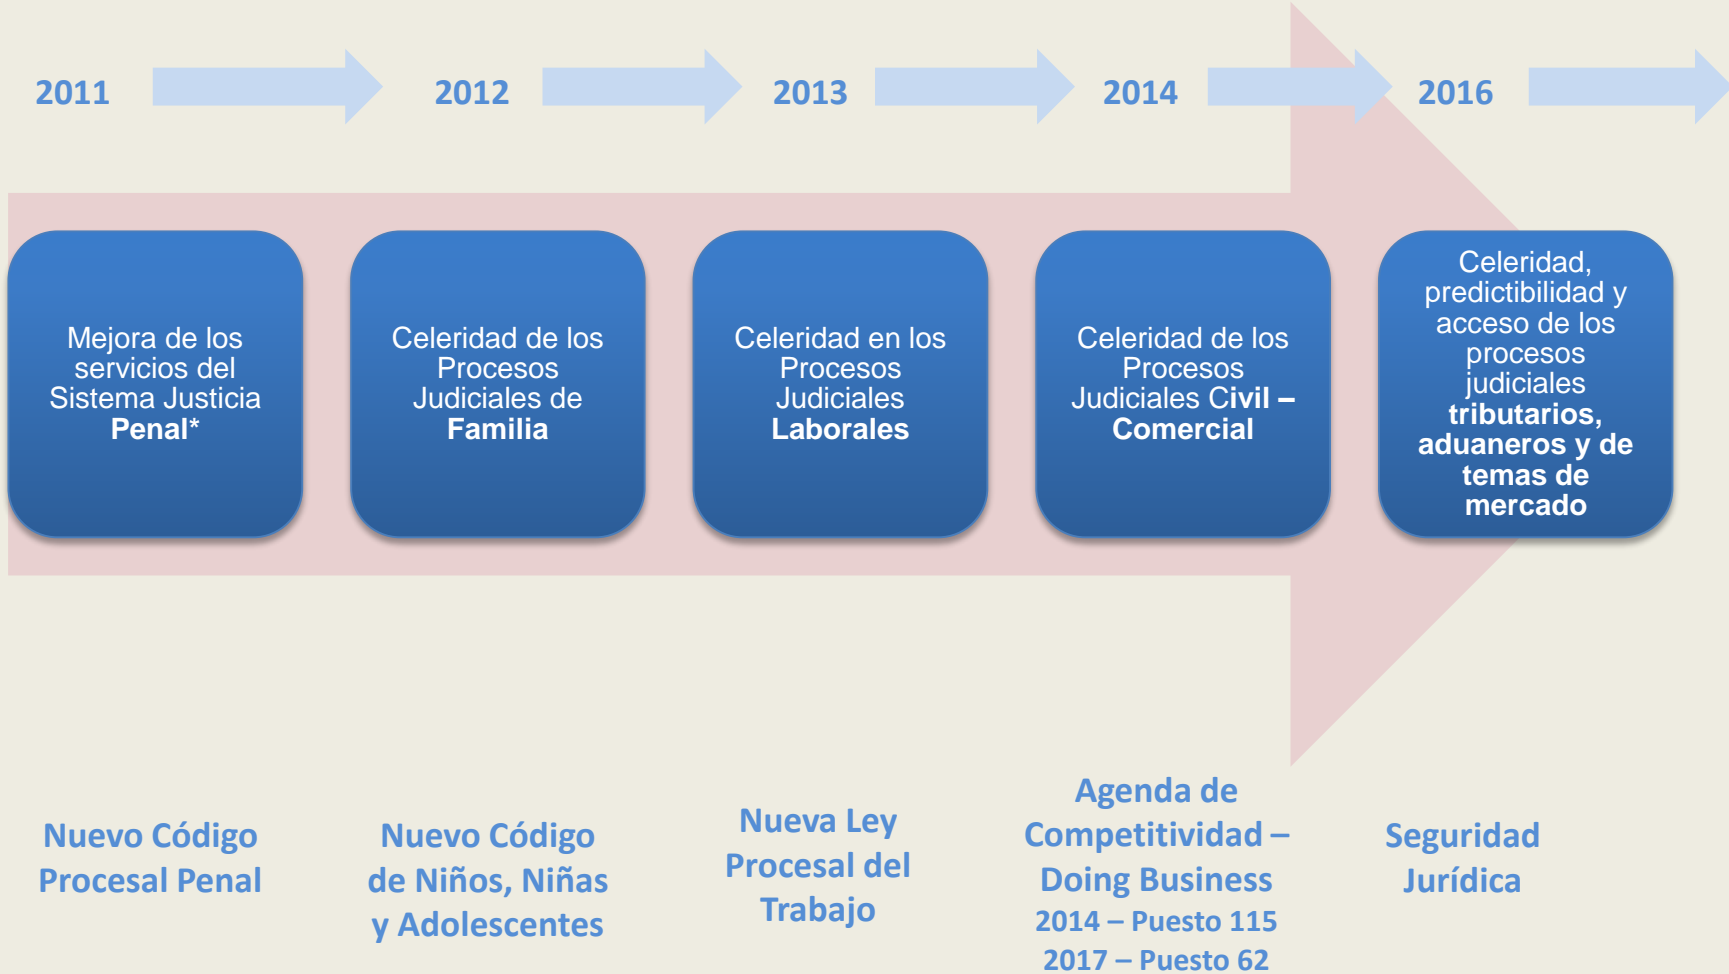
2011 2012 2013 2014 2016

Mejora de los servicios del Sistema Justicia **Penal***

Celeridad de los Procesos Judiciales de **Familia**

Celeridad en los Procesos Judiciales **Laborales**

Celeridad de los Procesos Judiciales **Civil – Comercial**

Celeridad, predictibilidad y acceso de los procesos judiciales **tributarios, aduaneros y de temas de mercado**

Nuevo Código Procesal Penal

Nuevo Código de Niños, Niñas y Adolescentes

Nueva Ley Procesal del Trabajo

Agenda de Competitividad – Doing Business
2014 – Puesto 115
2017 – Puesto 62

Seguridad Jurídica